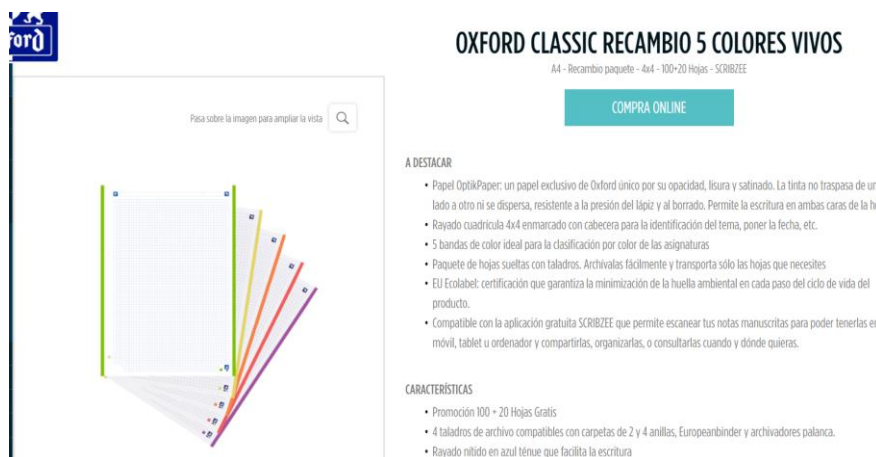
xford

OXFORD CLASSIC RECAMBIO 5 COLORES VIVOS

A4 - Recambio paquete - 4x4 - 100+20 Hojas - SCRIBZEE

COMPRA ONLINE

Pasa sobre la imagen para ampliar la vista

A DESTACAR

- Papel OptikPaper: un papel exclusivo de Oxford único por su opacidad, lisura y satinado. La tinta no traspasa de un lado a otro ni se dispersa, resistente a la presión del lápiz y al borrado. Permite la escritura en ambas caras de la h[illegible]
- Rayado cuadrícula 4x4 enmarcado con cabecera para la identificación del tema, poner la fecha, etc.
- 5 bandas de color ideal para la clasificación por color de las asignaturas
- Paquete de hojas sueltas con taladros. Archívalas fácilmente y transporta sólo las hojas que necesites
- EU Ecolabel: certificación que garantiza la minimización de la huella ambiental en cada paso del ciclo de vida del producto.
- Compatible con la aplicación gratuita SCRIBZEE que permite escanear tus notas manuscritas para poder tenerlas en móvil, tablet u ordenador y compartirlas, organizarlas, o consultarlas cuando y dónde quieras.

CARACTERÍSTICAS

- Promoción 100 + 20 Hojas Gratis
- 4 taladros de archivo compatibles con carpetas de 2 y 4 anillas, Europeanbinder y archivadores palanca.
- Rayado nítido en azul ténue que facilita la escritura